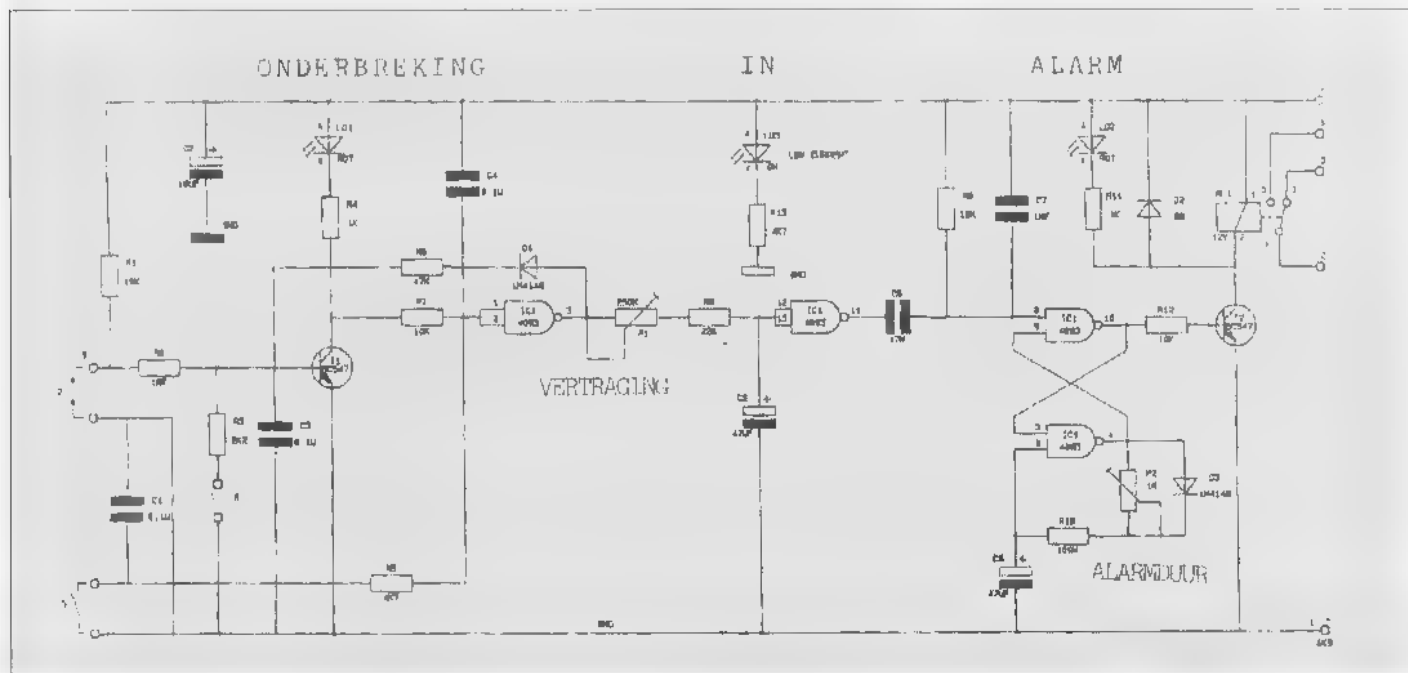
ONDERBREKING IN ALARM

LD1
ROT

C4
1U

R4
1K

R6
47K

D1
1N4148

R1
10K

R7
10K

IC1
4093

250K
P1

R8
22K

IC1
4093

C6
47N

VERTRAGING

C2
47UF

R3
8K2

C5
1U

C1
0,1U

R5
4K7

LD3
LOW CURRENT
GN

R13
4K7

GND

R9
10K

C7
10N

LD2
ROT

R11
1K

D2

RE 1
12V

IC1
4093

R12
10K

T2
BC547

IC1
4093

P2
1M

D3
1N4148

R10
100K

C3
47UF

ALARMDUUR

GND